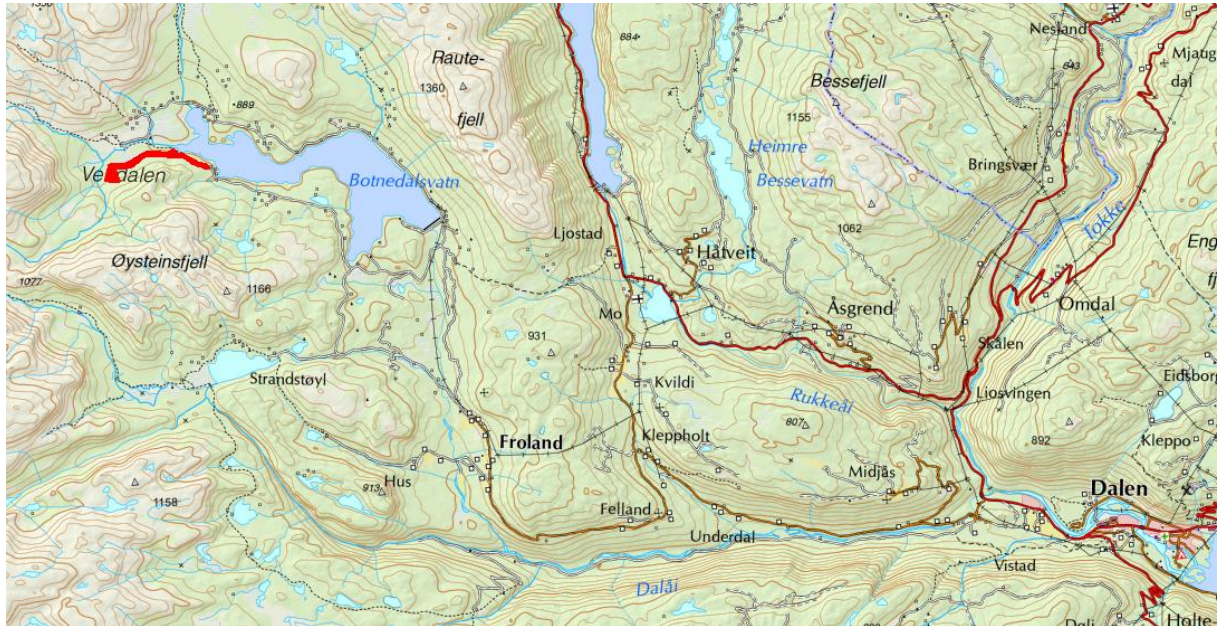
Rautefjell
1360
889
884
Nesland
843
Mjaugdal
Bessefjell
1155
Heimre
Bessevatn
Bringsvær
Vedalen
Botnedalsvatn
Tokke
Eng
fj
Ljostad
Hatveit
1062
Øysteinsfjell
1077
1166
Omdal
Mo
Åsgrend
931
Skålen
Eidsborg
Strandstøyl
Kvildi
Liosvingen
Rukkeåi
892
Froland
Kleppholt
807
Kleppo
Hus
913
Midjås
Dalen
1158
Felland
Underdal
Vistad
Dalåi
Holte